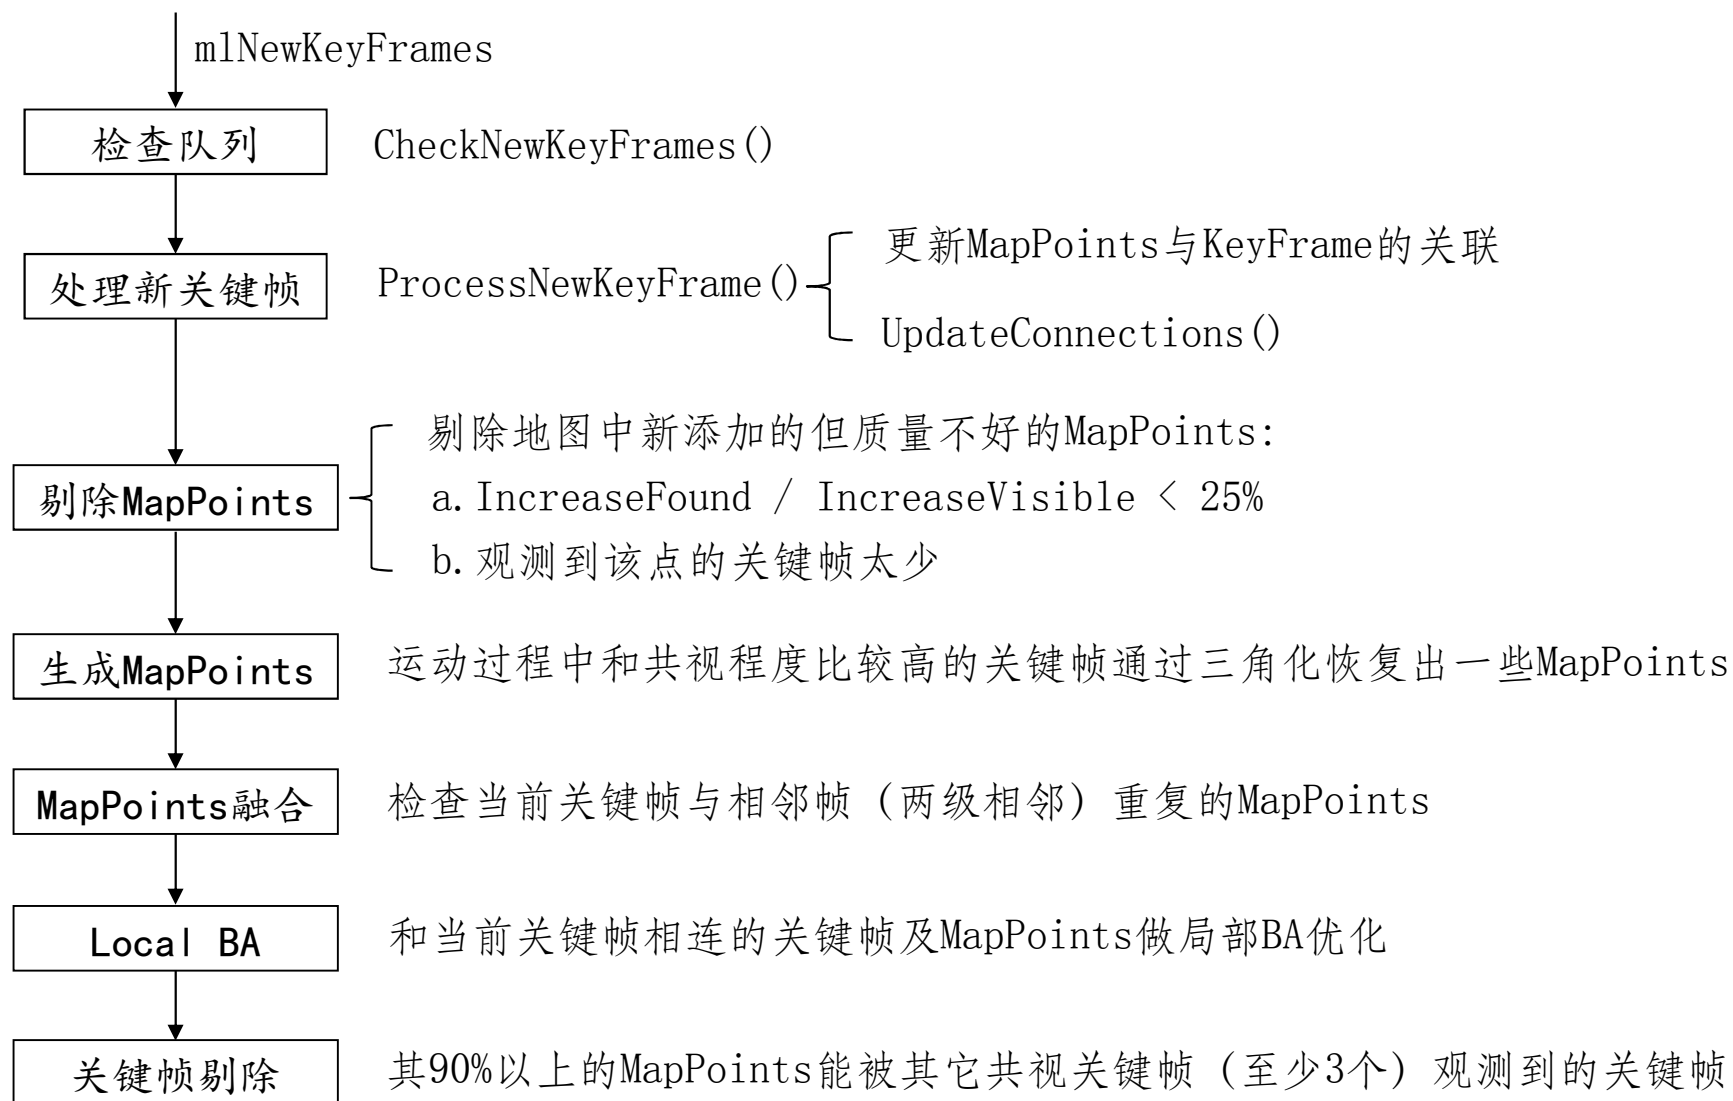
mlNewKeyFrames

检查队列

CheckNewKeyFrames()

处理新关键帧

ProcessNewKeyFrame()

更新MapPoints与KeyFrame的关联

UpdateConnections()

剔除地图中新添加的但质量不好的MapPoints:

剔除MapPoints

a. IncreaseFound / IncreaseVisible < 25%

b. 观测到该点的关键帧太少

生成MapPoints

运动过程中和共视程度比较高的关键帧通过三角化恢复出一些MapPoints

MapPoints融合

检查当前关键帧与相邻帧（两级相邻）重复的MapPoints

Local BA

和当前关键帧相连的关键帧及MapPoints做局部BA优化

关键帧剔除

其90%以上的MapPoints能被其它共视关键帧（至少3个）观测到的关键帧